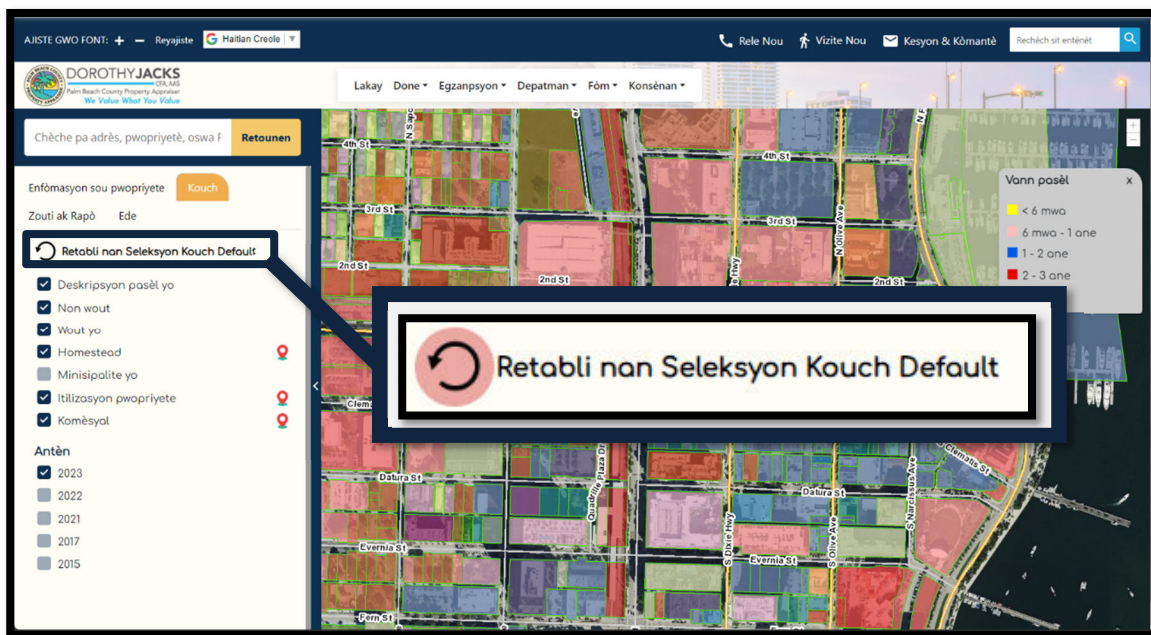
AJISTE GWO FONT: + − Reyajiste Haitian Creole Rele Nou Vizite Nou Kesyon & Kòmantè Rechèch sit entènèt

DOROTHYJACKS CFA, AAS Palm Beach County Property Appraiser We Value What You Value

Lakay Done Egzanpsyon Depatman Fòm Konsènan

Chèche pa adrès, pwopriyetè, oswa F Retounen

Enfòmasyon sou pwopriyete Kouch
Zouti ak Rapò Ede

Retabli nan Seleksyon Kouch Default

Deskripsyon pasèl yo
Non wout
Wout yo
Homestead
Minisipalite yo
Itilizasyon pwopriyete
Komèsyal

Antèn
2023
2022
2021
2017
2015

Vann pasèl
< 6 mwa
6 mwa - 1 ane
1 - 2 ane
2 - 3 ane

Retabli nan Seleksyon Kouch Default

4th St
4th St
3rd St
3rd St
2nd St
2nd St
2nd St
N Sapodilla Ave
N Olive Ave
Clematis St
Datura St
Datura St
Evernia St
Evernia St
Fern St
S Dixie Hwy
S Olive Ave
S Narcissus Ave
Quadrille Plaza Dr